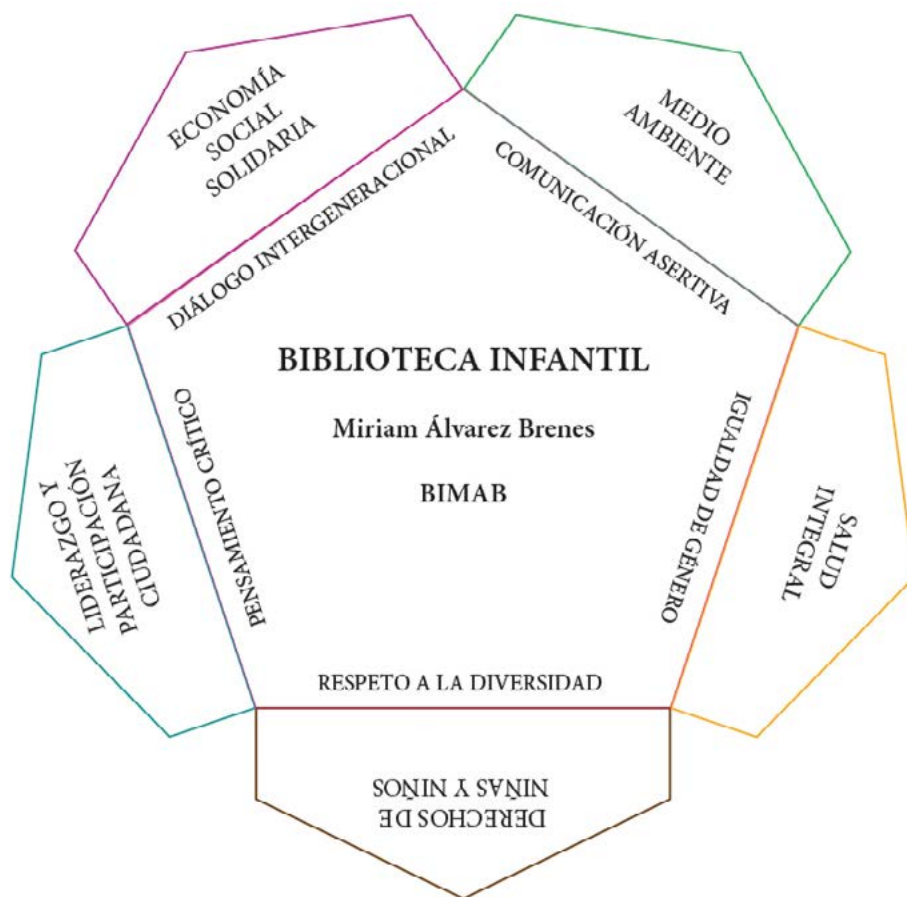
ECONOMÍA SOCIAL SOLIDARIA

MEDIO AMBIENTE

DIÁLOGO INTERGENERACIONAL

COMUNICACIÓN ASERTIVA

BIBLIOTECA INFANTIL

Miriam Álvarez Brenes

BIMAB

LIDERAZGO Y PARTICIPACIÓN CIUDADANA

PENSAMIENTO CRÍTICO

IGUALDAD DE GÉNERO

SALUD INTEGRAL

RESPETO A LA DIVERSIDAD

DERECHOS DE NIÑAS Y NIÑOS